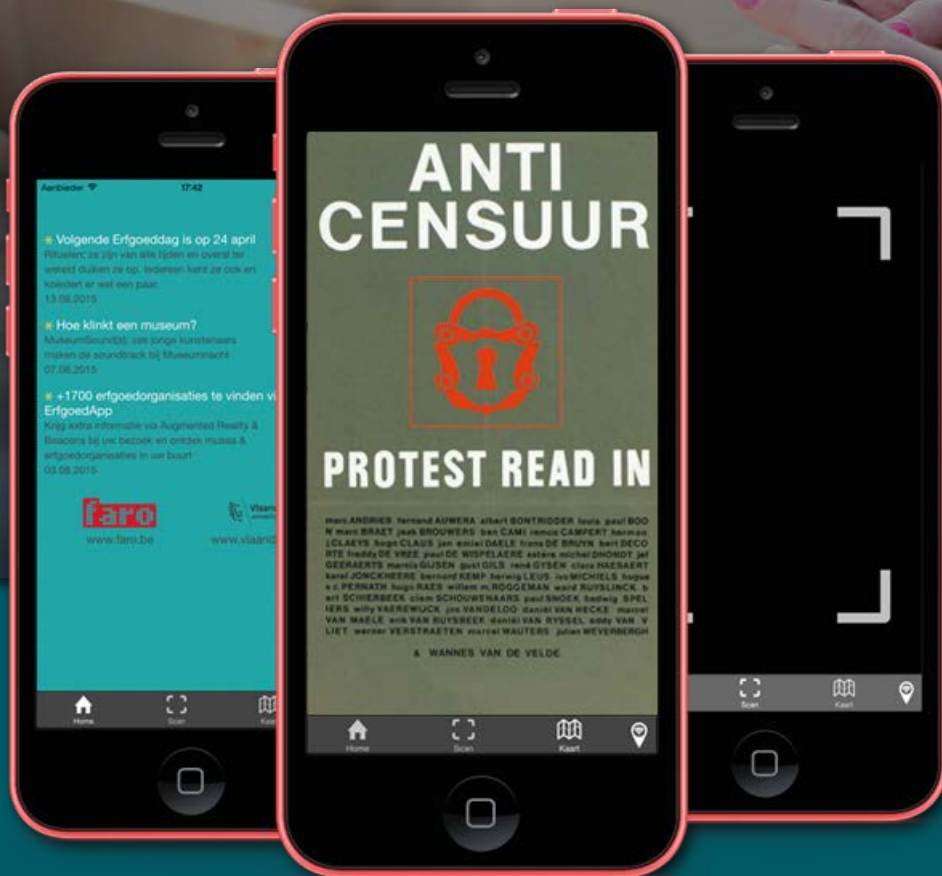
Aanbieder 17:42

Volgende Erfgoeddag is op 24 april
Rituelen: ze zijn van alle tijden en overal ter wereld duiken ze op. Iedereen kent ze ook en koestert er wel een paar.
13.08.2015

Hoe klinkt een museum?
MuseumSound(s): zes jonge kunstenaars maken de soundtrack bij Museumnacht
07.08.2015

+1700 erfgoedorganisaties te vinden vi ErfgoedApp
Krijg extra informatie via Augmented Reality & Beacons bij uw bezoek en ontdek musea & erfgoedorganisaties in uw buurt
03.08.2015

faro
www.faro.be

Vlaam
www.vlaand

Home Scan Kaart

ANTI CENSUUR

PROTEST READ IN

marc ANDRIES fernand AUWERA albert BONTRIDDER louis paul BOON marc BRAET jaak BROUWERS ben CAMI remco CAMPERT herman J.CLAEYS hugo CLAUS jan emiel DAELE frans DE BRUYN bert DECORTE freddy DE VREE paul DE WISPELAERE astère michel DHONDT jef GEERAERTS marnix GIJSEN gust GILS rené GYSEN clara HAESAERT karel JONCKHEERE bernard KEMP herwig LEUS ivo MICHIELS hugues C. PERNATH hugo RAES willem m. ROGGEMAN ward RUYSLINCK bart SCHIERBEEK clem SCHOUWENAARS paul SNOEK hedwig SPELIERS willy VAEREWIJCK jos VANDELOO daniël VAN HECKE marcel VAN MAELE erik VAN RUYSBEEK daniël VAN RYSSEL eddy VAN VLIET werner VERSTRAETEN marcel WAUTERS julien WEVERBERGH

& WANNES VAN DE VELDE

Home Scan Kaart

Scan Kaart